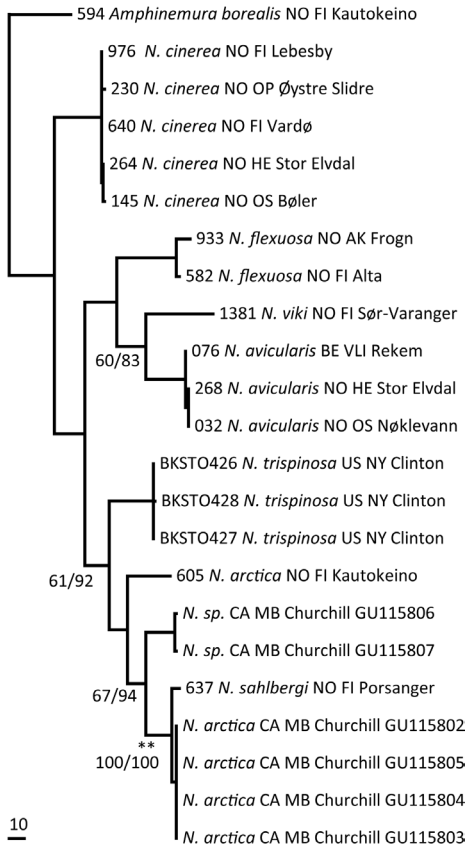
594 *Amphinemura borealis* NO FI Kautokeino

976 *N. cinerea* NO FI Lebesby

230 *N. cinerea* NO OP Øystre Slidre

640 *N. cinerea* NO FI Vardø

264 *N. cinerea* NO HE Stor Elvdal

145 *N. cinerea* NO OS Bøler

933 *N. flexuosa* NO AK Frogn

582 *N. flexuosa* NO FI Alta

1381 *N. viki* NO FI Sør-Varanger

60/83

076 *N. avicularis* BE VLI Rekem

268 *N. avicularis* NO HE Stor Elvdal

032 *N. avicularis* NO OS Nøklevann

BKSTO426 *N. trispinosa* US NY Clinton

BKSTO428 *N. trispinosa* US NY Clinton

BKSTO427 *N. trispinosa* US NY Clinton

61/92

605 *N. arctica* NO FI Kautokeino

*N. sp.* CA MB Churchill GU115806

*N. sp.* CA MB Churchill GU115807

67/94

637 *N. sahlbergi* NO FI Porsanger

**

100/100

*N. arctica* CA MB Churchill GU115802

*N. arctica* CA MB Churchill GU115805

*N. arctica* CA MB Churchill GU115804

*N. arctica* CA MB Churchill GU115803

10